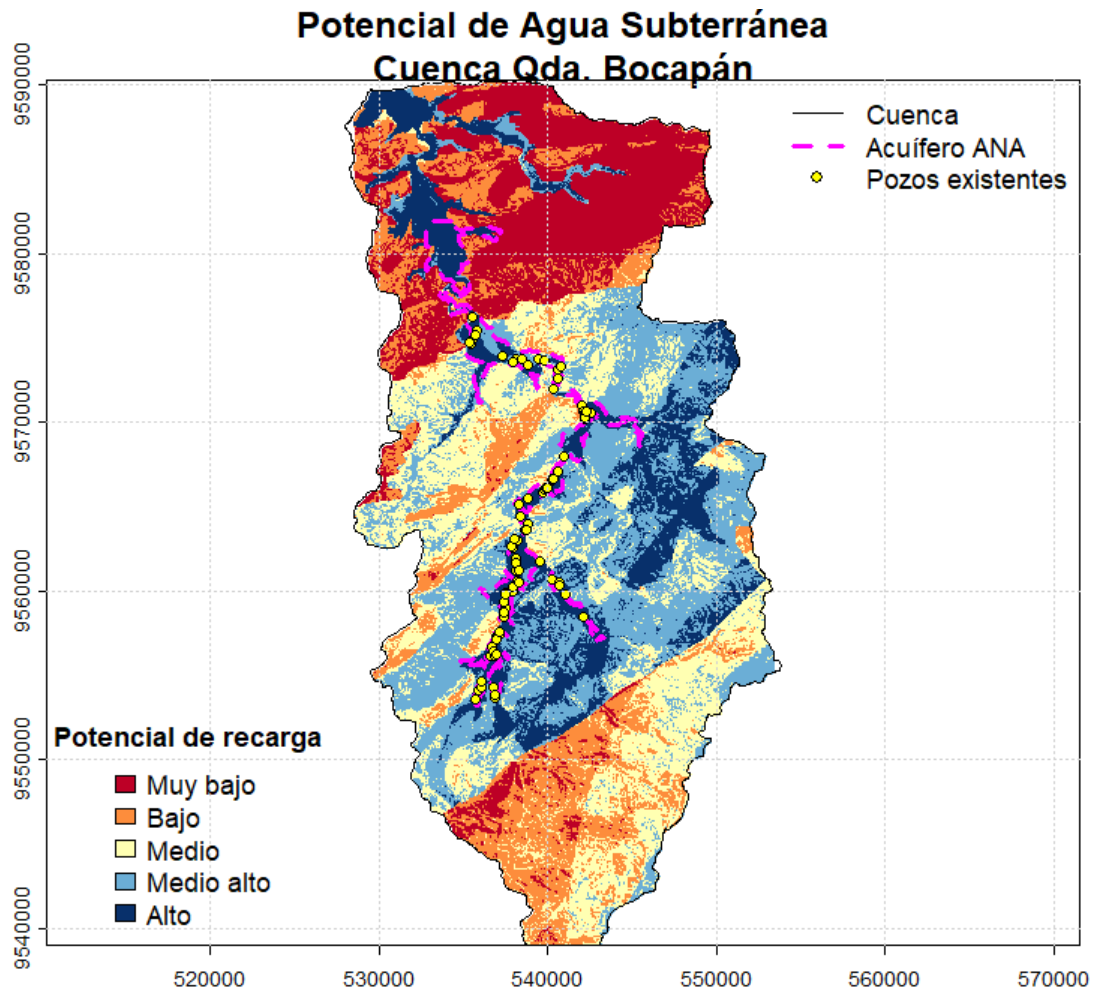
Potencial de Agua Subterránea
Cuenca Qda. Bocapán

Cuenca
Acuífero ANA
Pozos existentes

9590000
9580000
9570000
9560000
9550000
9540000

Potencial de recarga
Muy bajo
Bajo
Medio
Medio alto
Alto

520000
530000
540000
550000
560000
570000